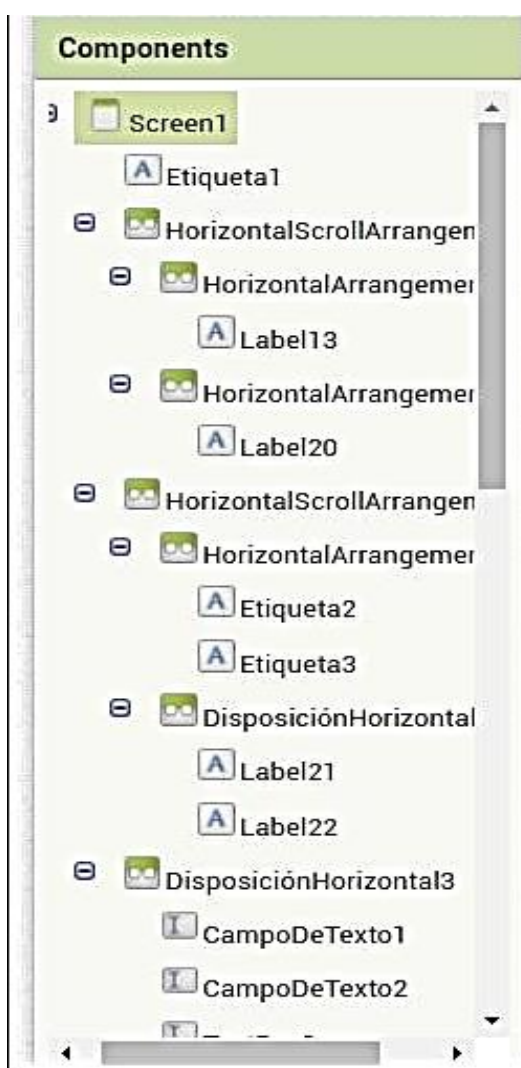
Components

Screen1
Etiqueta1
HorizontalScrollArrangen
HorizontalArrangemer
Label13
HorizontalArrangemer
Label20
HorizontalScrollArrangen
HorizontalArrangemer
Etiqueta2
Etiqueta3
DisposiciónHorizontal
Label21
Label22
DisposiciónHorizontal3
CampoDeTexto1
CampoDeTexto2
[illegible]